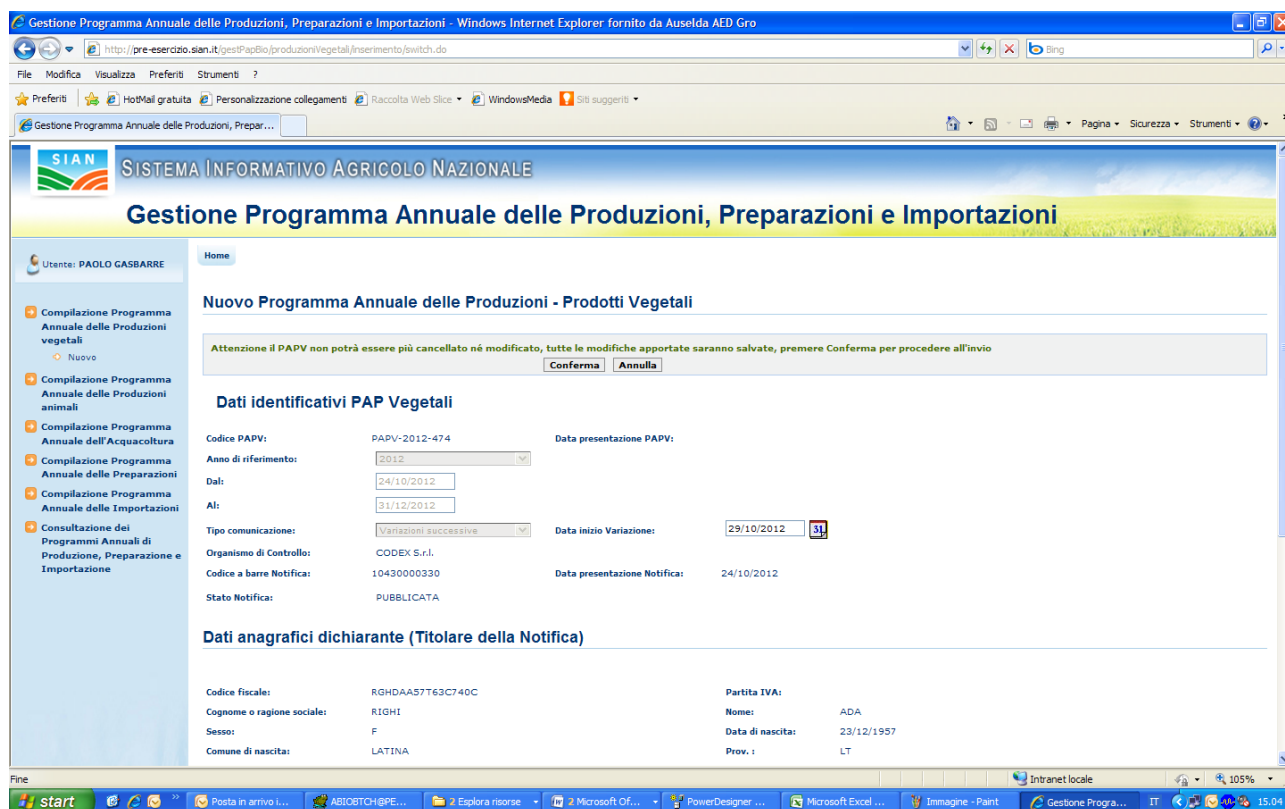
Gestione Programma Annuale delle Produzioni, Preparazioni e Importazioni - Windows Internet Explorer fornito da Auselda AED Gro

http://pre-esercizio.sian.it/gestPapBio/produzioniVegetali/inserimento/switch.do

Bing

File Modifica Visualizza Preferiti Strumenti ?

Preferiti | HotMail gratuita | Personalizzazione collegamenti | Raccolta Web Slice | WindowsMedia | Siti suggeriti

Gestione Programma Annuale delle Produzioni, Prepar...

Pagina Sicurezza Strumenti

SIAN

SISTEMA INFORMATIVO AGRICOLO NAZIONALE

Gestione Programma Annuale delle Produzioni, Preparazioni e Importazioni

Utente: PAOLO GASBARRE

Home

Compilazione Programma Annuale delle Produzioni vegetali
Nuovo
Compilazione Programma Annuale delle Produzioni animali
Compilazione Programma Annuale dell'Acquacoltura
Compilazione Programma Annuale delle Preparazioni
Compilazione Programma Annuale delle Importazioni
Consultazione dei Programmi Annuali di Produzione, Preparazione e Importazione

Nuovo Programma Annuale delle Produzioni - Prodotti Vegetali

Attenzione il PAPV non potrà essere più cancellato né modificato, tutte le modifiche apportate saranno salvate, premere Conferma per procedere all'invio

Conferma Annulla

Dati identificativi PAP Vegetali

| Codice PAPV: | PAPV-2012-474 | Data presentazione PAPV: | |
|---|---|---|---|
| Anno di riferimento: | 2012 | | |
| Dal: | 24/10/2012 | | |
| Al: | 31/12/2012 | | |
| Tipo comunicazione: | Variazioni successive | Data inizio Variazione: | 29/10/2012 |
| Organismo di Controllo: | CODEX S.r.l. | | |
| Codice a barre Notifica: | 10430000330 | Data presentazione Notifica: | 24/10/2012 |
| Stato Notifica: | PUBBLICATA | | |

Dati anagrafici dichiarante (Titolare della Notifica)

| Codice fiscale: | RGHDAA57T63C740C | Partita IVA: | |
|---|---|---|---|
| Cognome o ragione sociale: | RIGHI | Nome: | ADA |
| Sesso: | F | Data di nascita: | 23/12/1957 |
| Comune di nascita: | LATINA | Prov. : | LT |

Fine | Intranet locale | 105%

start | Posta in arrivo i... | ABIOBTCH@PE... | 2 Esplora risorse | 2 Microsoft Of... | PowerDesigner ... | Microsoft Excel ... | Immagine - Paint | Gestione Progra... | IT | 15.04